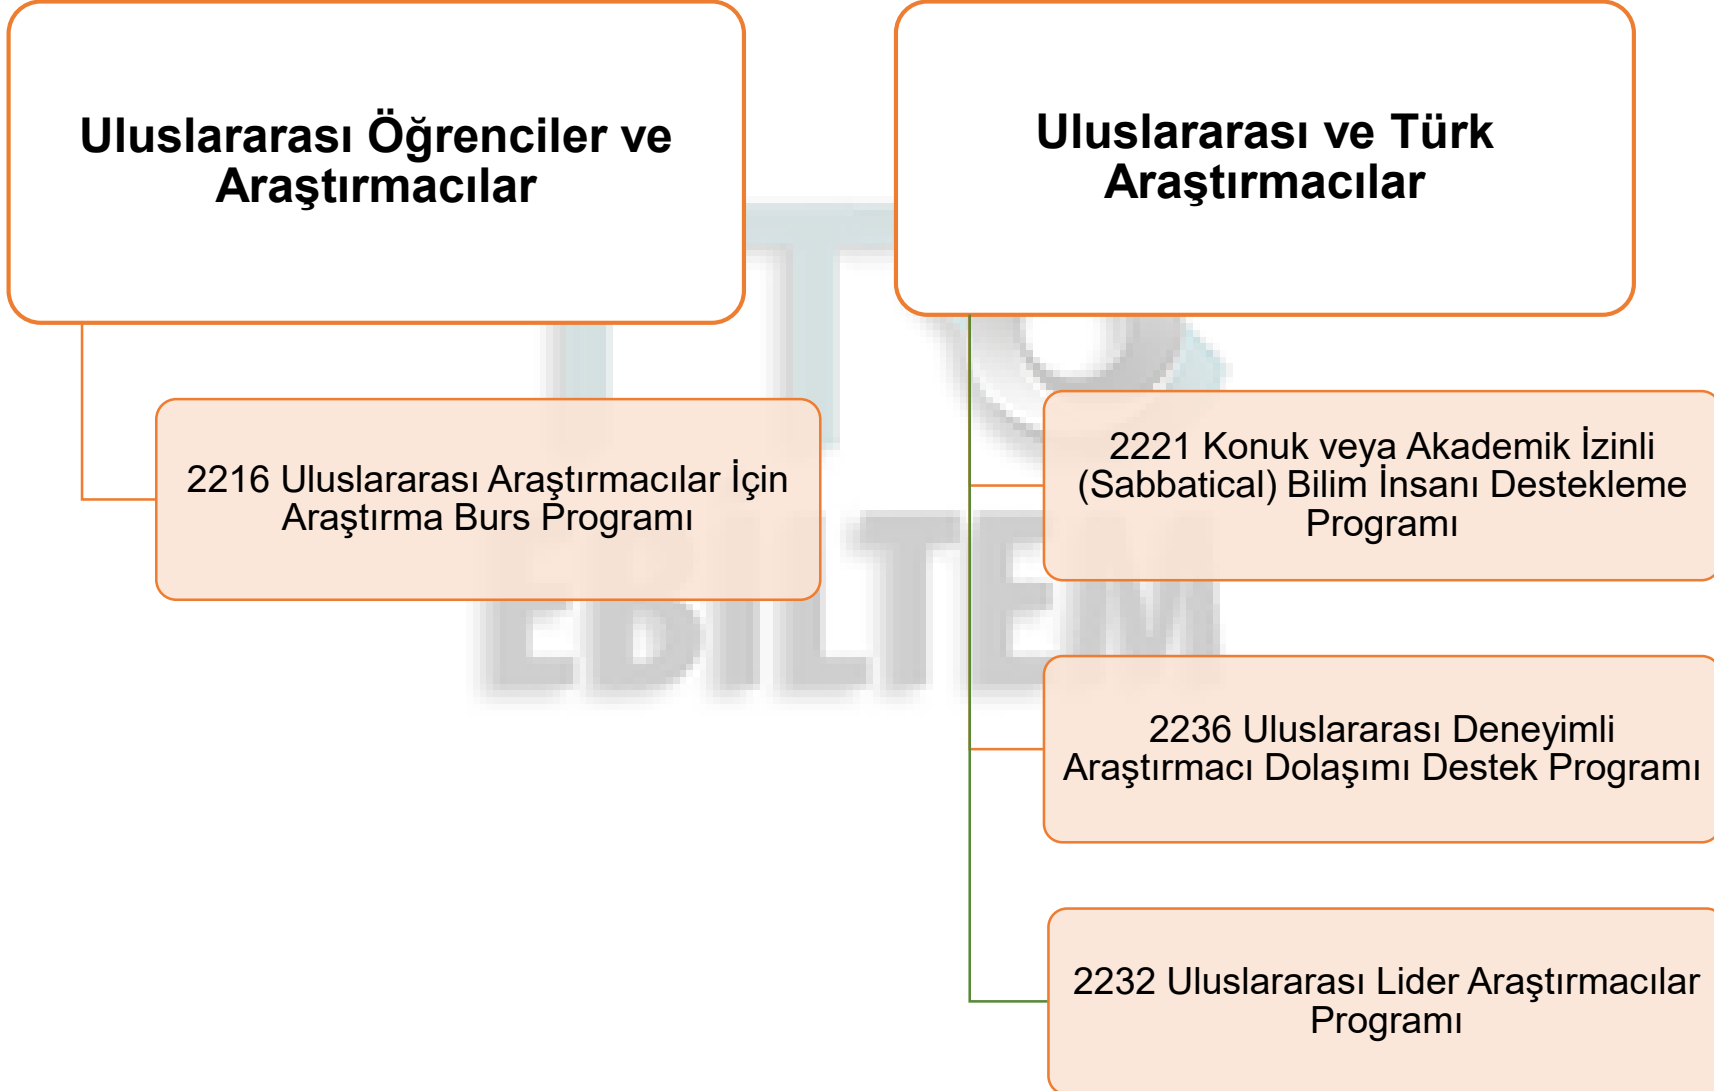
Uluslararası Öğrenciler ve Araştırmacılar

2216 Uluslararası Araştırmacılar İçin Araştırma Burs Programı

Uluslararası ve Türk Araştırmacılar

2221 Konuk veya Akademik İzinli (Sabbatical) Bilim İnsanı Destekleme Programı

2236 Uluslararası Deneyimli Araştırmacı Dolaşımı Destek Programı

2232 Uluslararası Lider Araştırmacılar Programı

EBILTEM